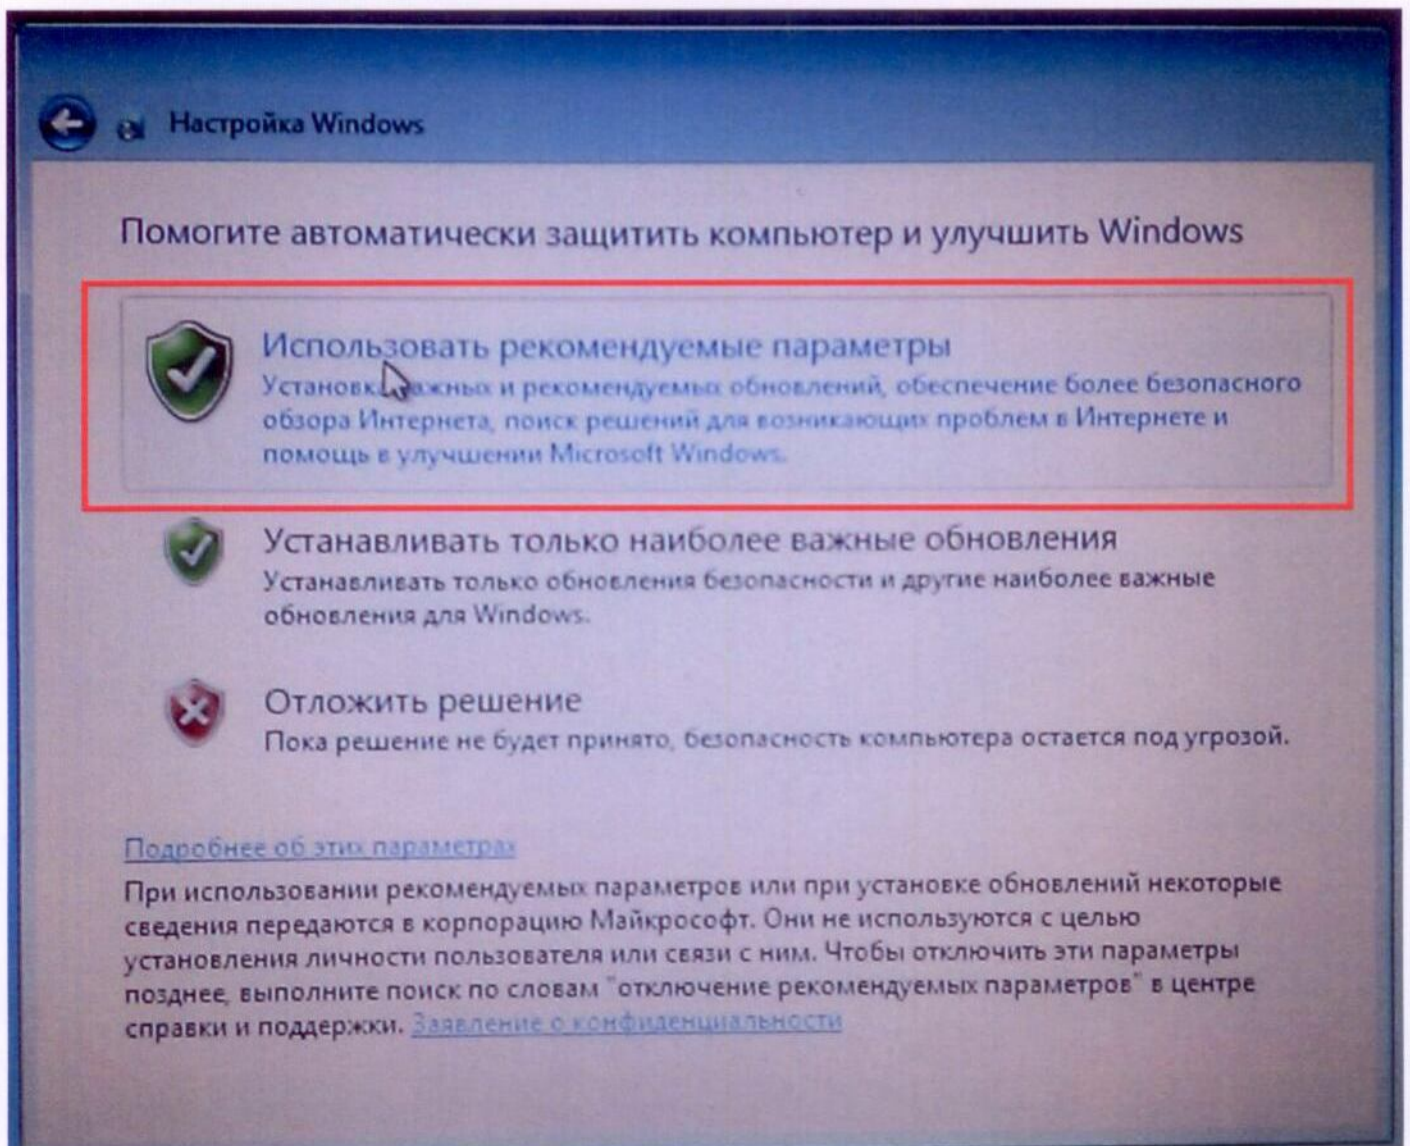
Настройка Windows

Помогите автоматически защитить компьютер и улучшить Windows

Использовать рекомендуемые параметры
Установк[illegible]важных и рекомендуемых обновлений, обеспечение более безопасного обзора Интернета, поиск решений для возникающих проблем в Интернете и помощь в улучшении Microsoft Windows.

Устанавливать только наиболее важные обновления
Устанавливать только обновления безопасности и другие наиболее важные обновления для Windows.

Отложить решение
Пока решение не будет принято, безопасность компьютера остается под угрозой.

Подробнее об этих параметрах
При использовании рекомендуемых параметров или при установке обновлений некоторые сведения передаются в корпорацию Майкрософт. Они не используются с целью установления личности пользователя или связи с ним. Чтобы отключить эти параметры позднее, выполните поиск по словам "отключение рекомендуемых параметров" в центре справки и поддержки. Заявление о конфиденциальности